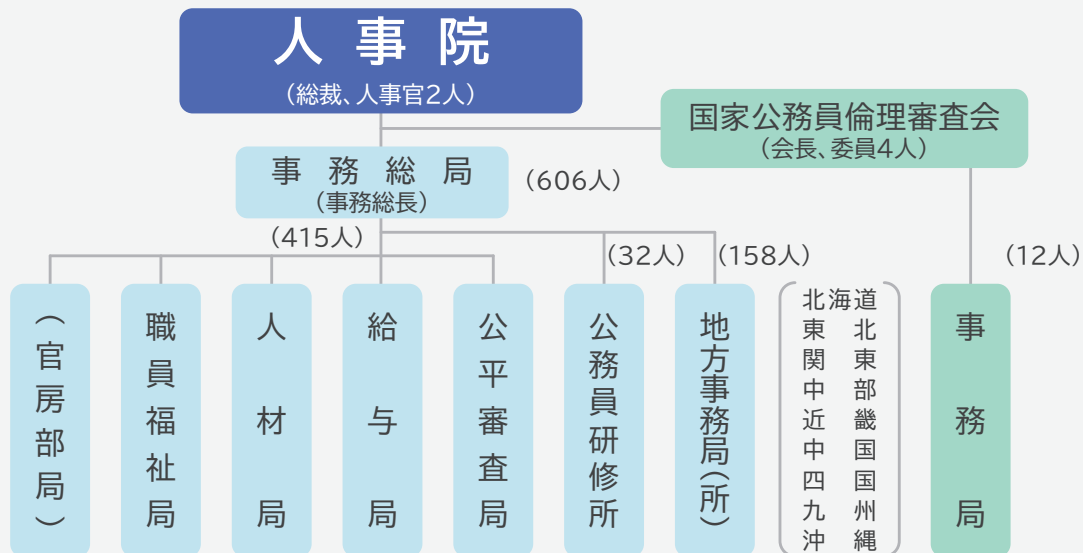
人事院
（総裁、人事官2人）

国家公務員倫理審査会
（会長、委員4人）

事務総局
（事務総長）

（606人）

（415人）

（32人）

（158人）

（12人）

（官房部局）

職員福祉局

人材局

給与局

公平審査局

公務員研修所

地方事務局（所）

北海道
東北
関東
中部
近畿
中国
四国
九州
沖縄

事務局